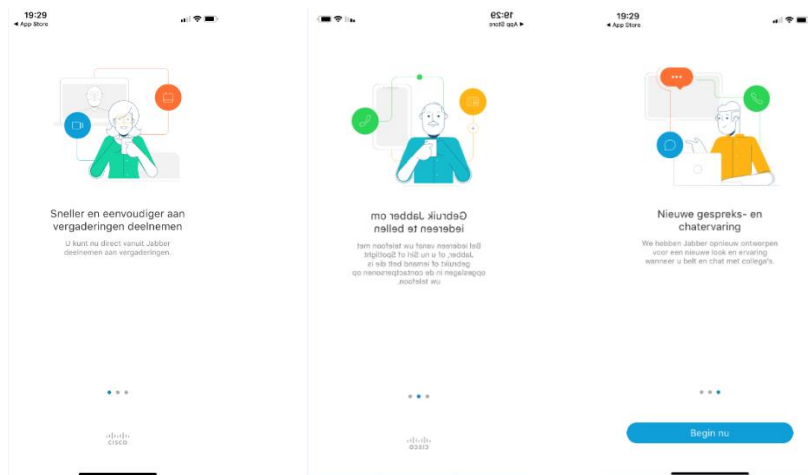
19:29
◂ App Store

Sneller en eenvoudiger aan vergaderingen deelnemen

U kunt nu direct vanuit Jabber deelnemen aan vergaderingen.

cisco

19:29
◂ App Store

Gebruik Jabber om iedereen te bellen

Bel iedereen vanaf uw telefoon met Jabber, of u Siri of Spotlight gebruikt of iemand belt die is opgeslagen in de contactpersonen op uw telefoon.

cisco

19:29
◂ App Store

Nieuwe gespreks- en chatervaring

We hebben Jabber opnieuw ontworpen voor een nieuwe look en ervaring wanneer u belt en chat met collega's.

Begin nu